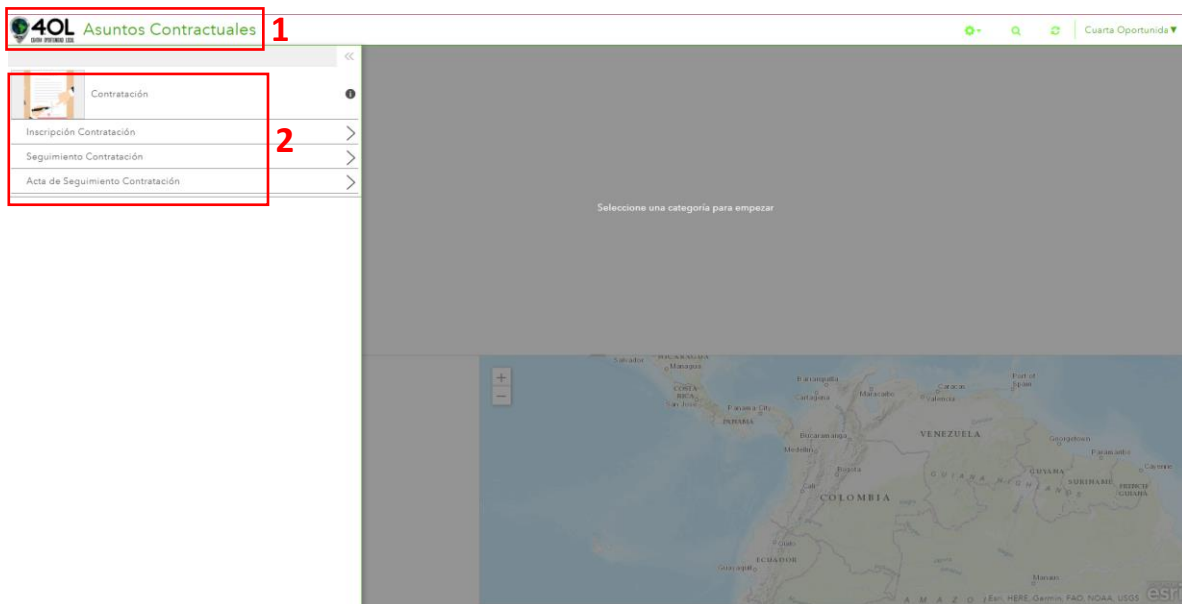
4OL CUARTA OPORTUNIDAD LOCAL Asuntos Contractuales 1

Cuarta Oportunida ▼

Contratación

Inscripción Contratación

Seguimiento Contratación

Acta de Seguimiento Contratación

2

Seleccione una categoría para empezar

+
−

Salvador NICARAGUA
Managua
COSTA RICA
San José
Panama City
PANAMA
Barranquilla
Cartagena
Maracaibo
Caracas
Valencia
Port of Spain
Bucaramanga
Medellín
VENEZUELA
Georgetown
Paramaribo
Cayenne
Bogota
GUYANA
SURINAME
FRENCH GUIANA
Cali
COLOMBIA
Quito
ECUADOR
Guayaquil
Manaus
A M A Z O
Esri, HERE, Garmin, FAO, NOAA, USGS
esri